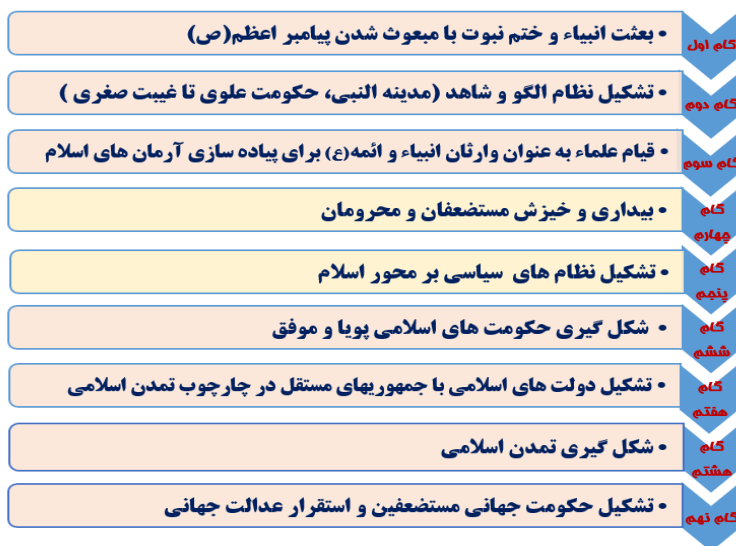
گام اول
• بعثت انبیاء و ختم نبوت با مبعوث شدن پیامبر اعظم(ص)

گام دوم
• تشکیل نظام الگو و شاهد (مدینه النبی، حکومت علوی تا غیبت صغری )

گام سوم
• قیام علماء به عنوان وارثان انبیاء و ائمه(ع) برای پیاده سازی آرمان های اسلام

گام چهارم
• بیداری و خیزش مستضعفان و محرومان

گام پنجم
• تشکیل نظام های سیاسی بر محور اسلام

گام ششم
• شکل گیری حکومت های اسلامی پویا و موفق

گام هفتم
• تشکیل دولت های اسلامی با جمهوریهای مستقل در چارچوب تمدن اسلامی

گام هشتم
• شکل گیری تمدن اسلامی

گام نهم
• تشکیل حکومت جهانی مستضعفین و استقرار عدالت جهانی